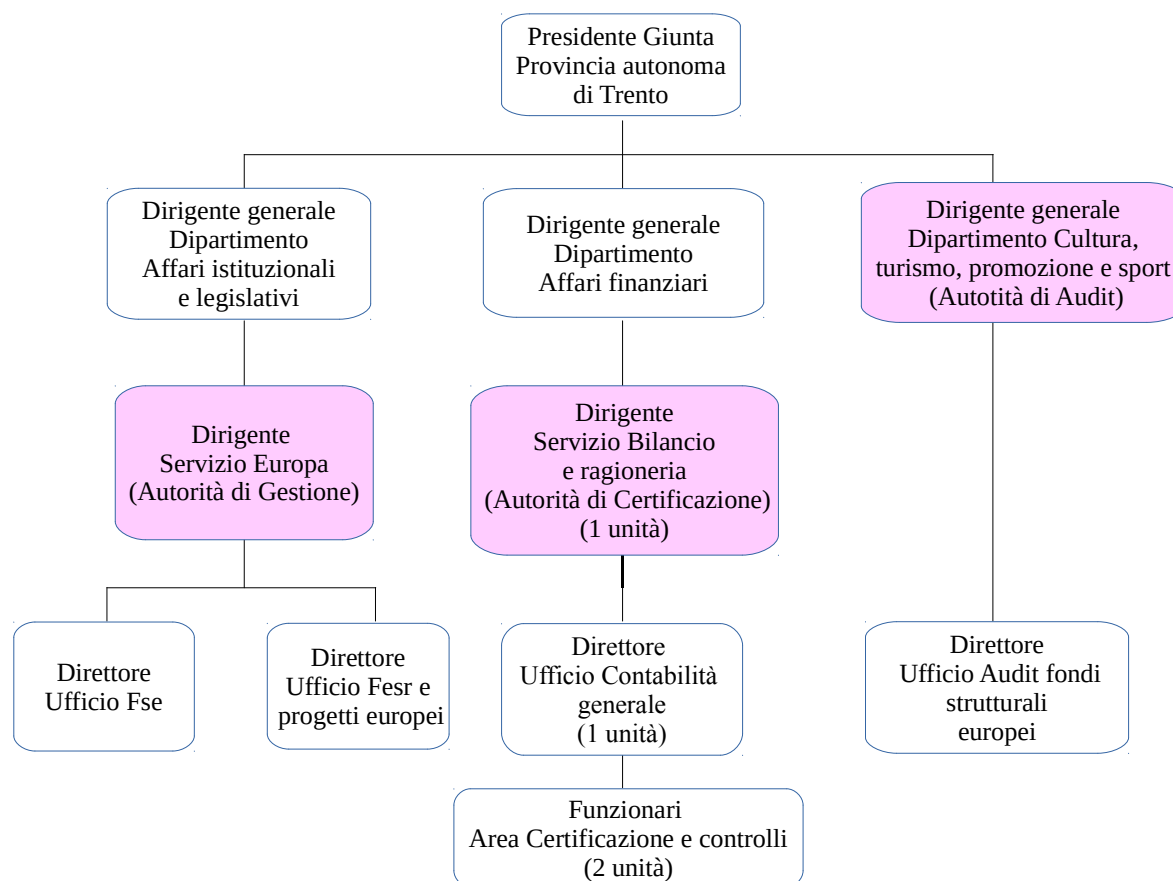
Presidente Giunta
Provincia autonoma
di Trento

Dirigente generale
Dipartimento
Affari istituzionali
e legislativi

Dirigente generale
Dipartimento
Affari finanziari

Dirigente generale
Dipartimento Cultura,
turismo, promozione e sport
(Autotità di Audit)

Dirigente
Servizio Europa
(Autorità di Gestione)

Dirigente
Servizio Bilancio
e ragioneria
(Autorità di Certificazione)
(1 unità)

Direttore
Ufficio Fse

Direttore
Ufficio Fesr e
progetti europei

Direttore
Ufficio Contabilità
generale
(1 unità)

Direttore
Ufficio Audit fondi
strutturali
europei

Funzionari
Area Certificazione e controlli
(2 unità)